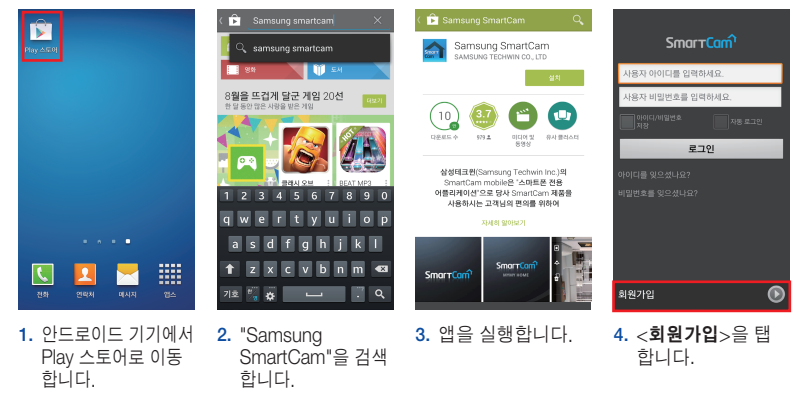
Play 스토어

전화 연락처 메시지 앱스

Samsung smartcam

samsung smartcam

영화 도서

8월을 뜨겁게 달군 게임 20선

한 달 동안 많은 사랑을 받은 게임

더보기

클래시 오브 BEAT MP3

q w e r t y u i o p
a s d f g h j k l
z x c v b n m
기호 .

Samsung SmartCam

Samsung SmartCam

SAMSUNG TECHWIN CO., LTD

설치

10 3.7

다운로드 수 979 미디어 및 동영상 유사 콘텐츠

삼성테크윈(Samsung Techwin Inc.)의 SmartCam mobile은 '스마트폰 전용 어플리케이션'으로 당사 SmartCam 제품을 사용하시는 고객님의 편의를 위하여

자세히 알아보기

SmartCam

SmartCam

SmartCam

사용자 아이디를 입력하세요.

사용자 비밀번호를 입력하세요.

아이디/비밀번호 저장

자동 로그인

로그인

아이디를 잊으셨나요?

비밀번호를 잊으셨나요?

회원가입

1. 안드로이드 기기에서 Play 스토어로 이동합니다.

2. "Samsung SmartCam"을 검색합니다.

3. 앱을 실행합니다.

4. <회원가입>을 탭합니다.